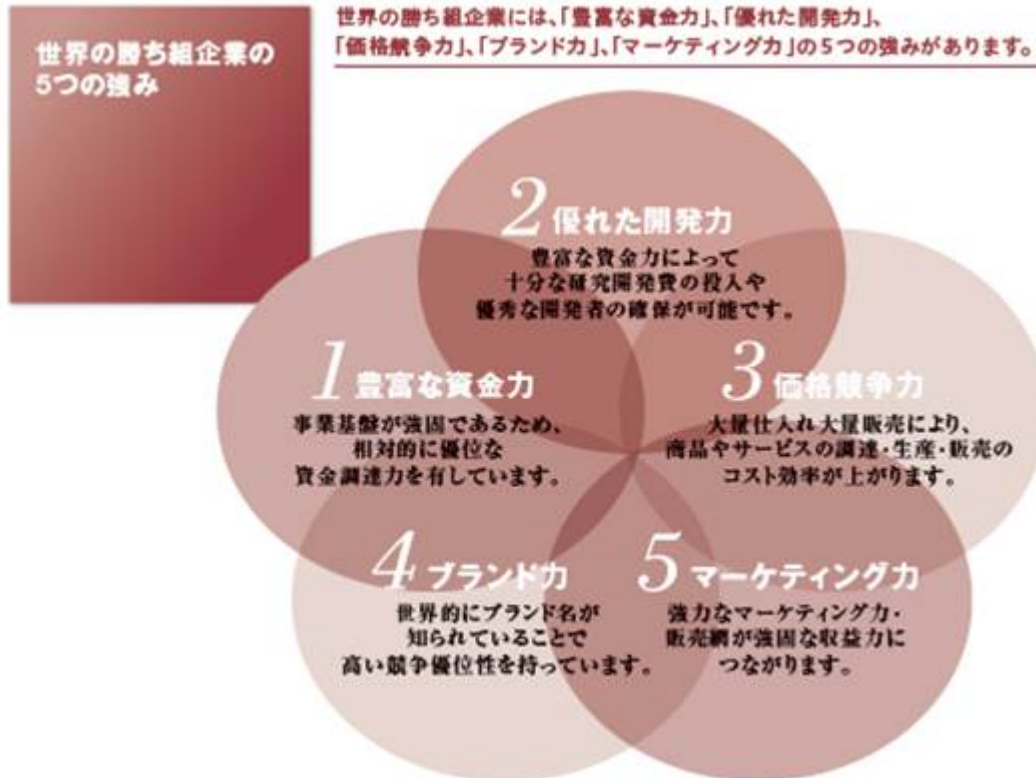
世界の勝ち組企業の5つの強み

世界の勝ち組企業には、「豊富な資金力」、「優れた開発力」、「価格競争力」、「ブランド力」、「マーケティング力」の5つの強みがあります。

2 優れた開発力
豊富な資金力によって十分な研究開発費の投入や優秀な開発者の確保が可能です。

1 豊富な資金力
事業基盤が強固であるため、相対的に優位な資金調達力を有しています。

3 価格競争力
大量仕入れ大量販売により、商品やサービスの調達・生産・販売のコスト効率が上がります。

4 ブランド力
世界的にブランド名が知られていることで高い競争優位性を持っています。

5 マーケティング力
強力なマーケティング力・販売網が強固な収益力につながります。